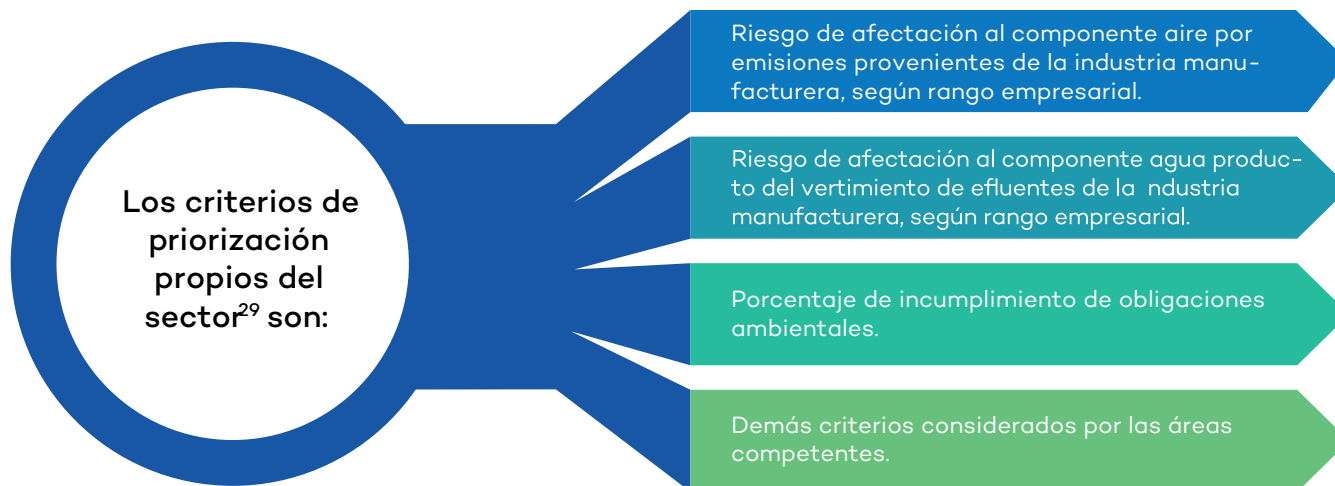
Los criterios de priorización propios del sector$^{29}$ son:

Riesgo de afectación al componente aire por emisiones provenientes de la industria manufacturera, según rango empresarial.

Riesgo de afectación al componente agua producto del vertimiento de efluentes de la ndustria manufacturera, según rango empresarial.

Porcentaje de incumplimiento de obligaciones ambientales.

Demás criterios considerados por las áreas competentes.